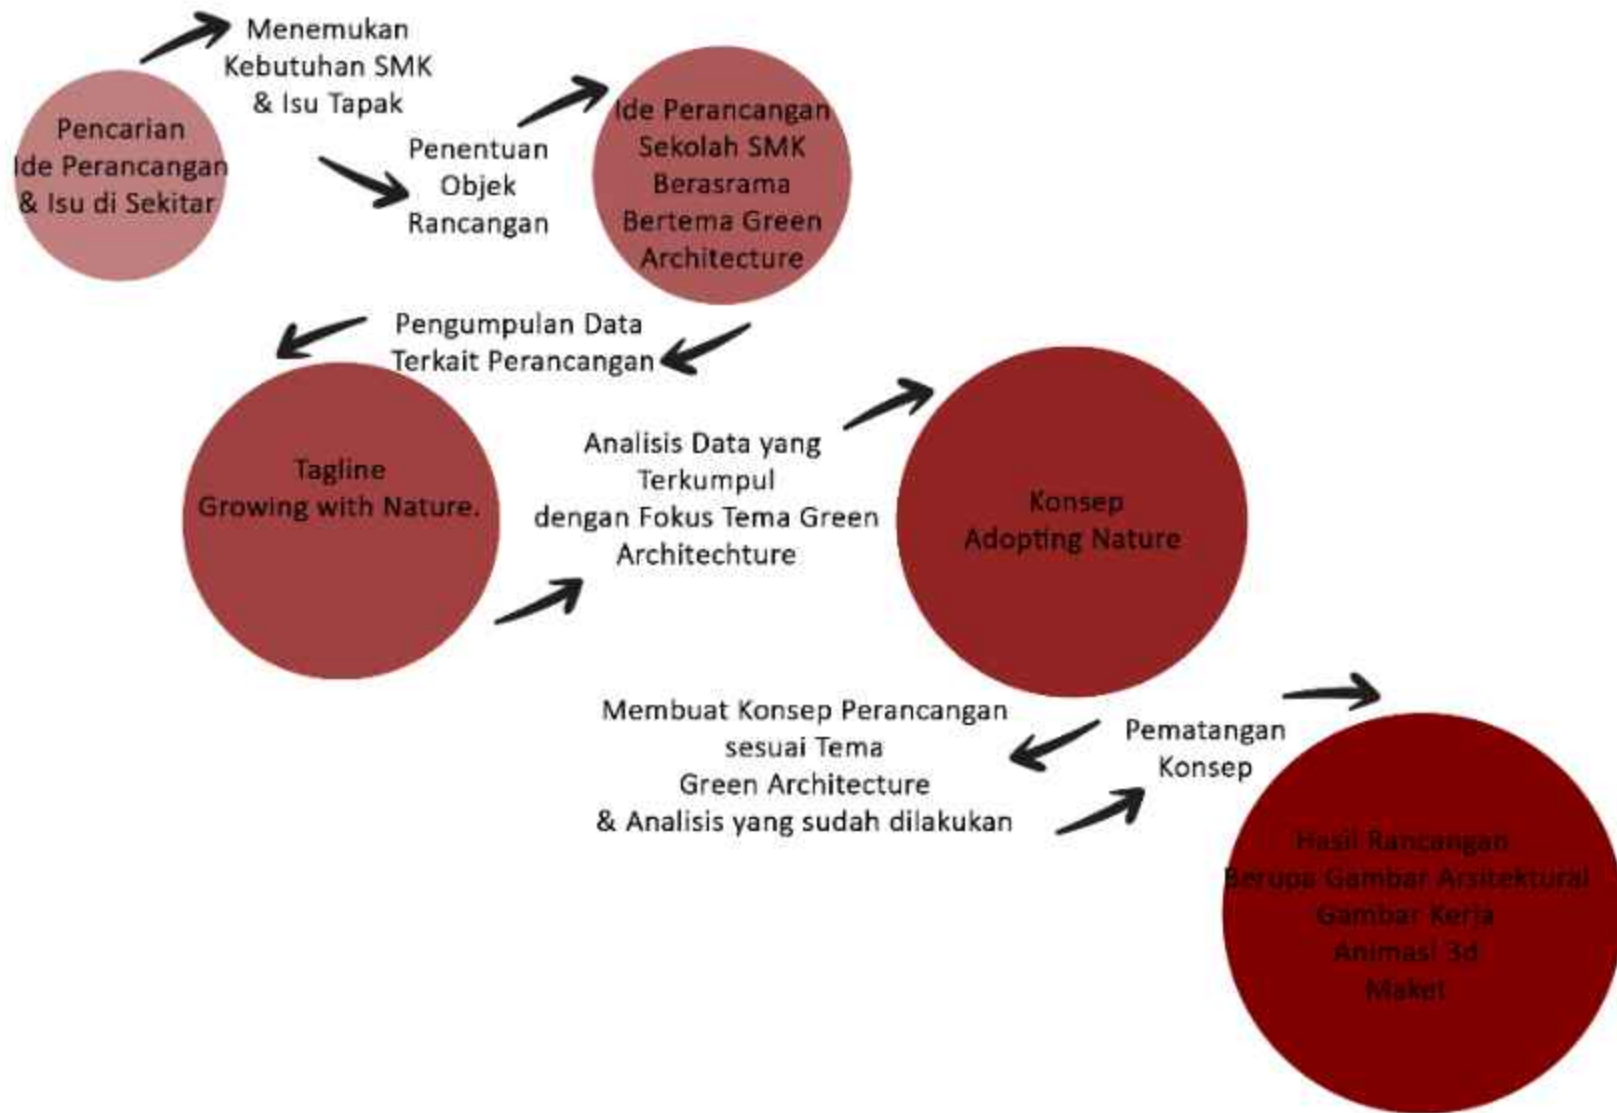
Menemukan Kebutuhan SMK & Isu Tapak

Pencarian Ide Perancangan & Isu di Sekitar

Penentuan Objek Rancangan

Ide Perancangan Sekolah SMK Berasrama Bertema Green Architecture

Pengumpulan Data Terkait Perancangan

Tagline Growing with Nature.

Analisis Data yang Terkumpul dengan Fokus Tema Green Architechture

Konsep Adopting Nature

Membuat Konsep Perancangan sesuai Tema Green Architecture & Analisis yang sudah dilakukan

Pematangan Konsep

Hasil Rancangan Berupa Gambar Arsitektural Gambar Kerja Animasi 3d Maket